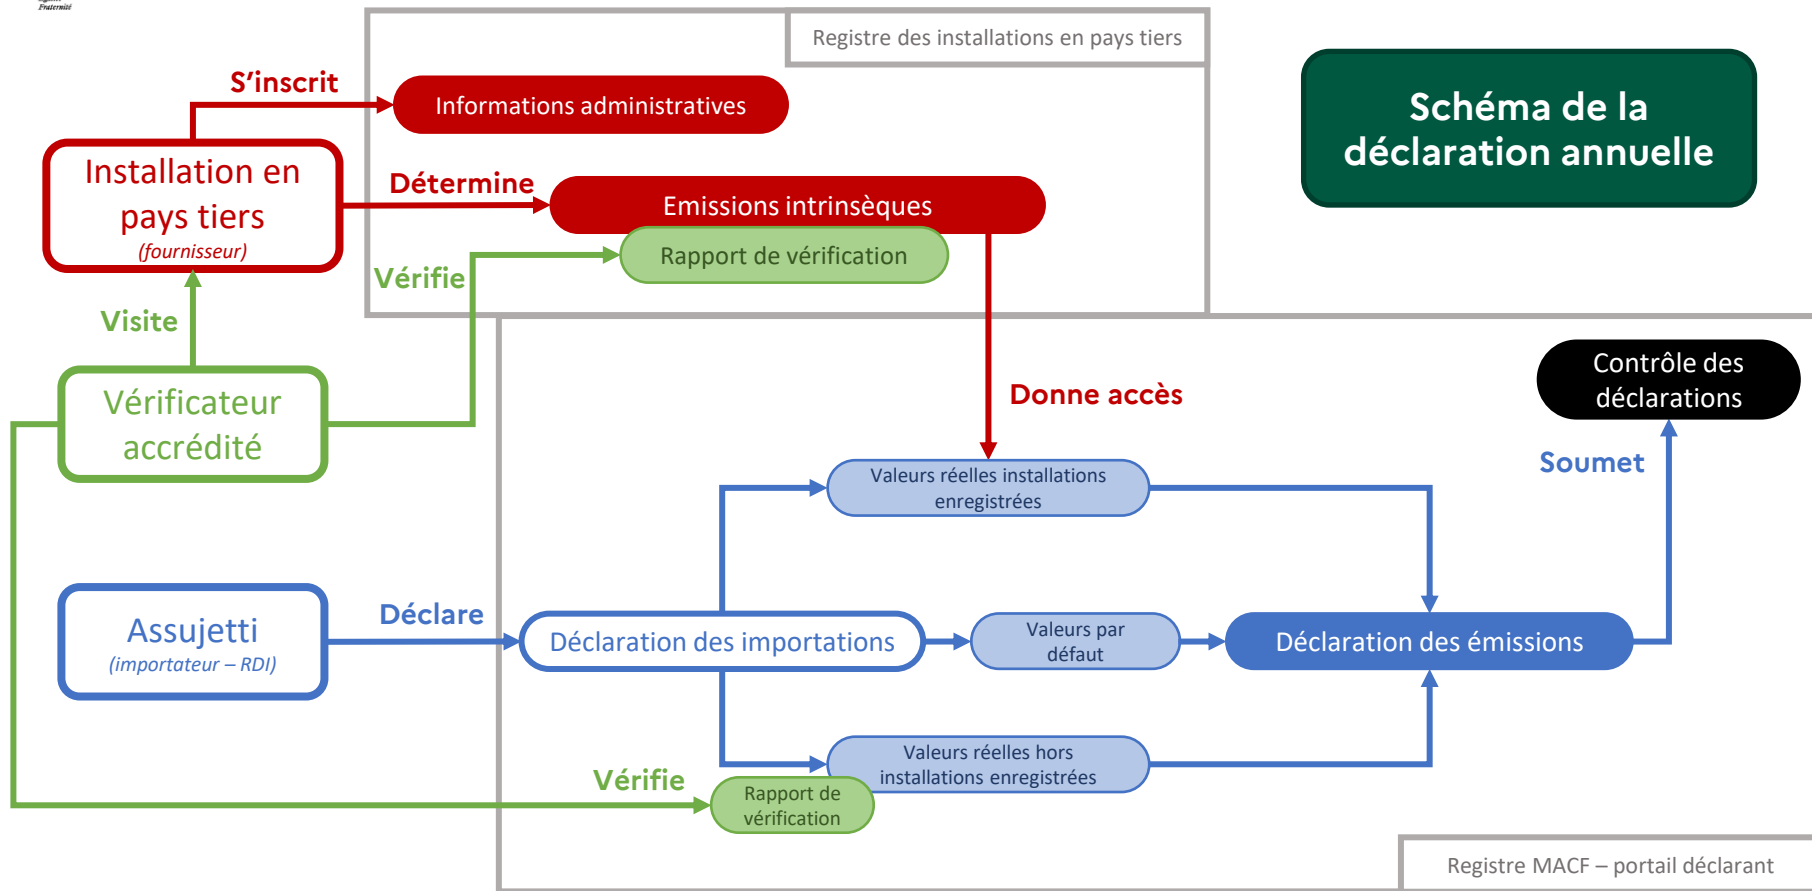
Fraternité

Registre des installations en pays tiers

Schéma de la déclaration annuelle

S'inscrit

Informations administratives

Installation en pays tiers
(fournisseur)

Détermine

Emissions intrinsèques

Rapport de vérification

Vérifie

Visite

Vérificateur accrédité

Donne accès

Contrôle des déclarations

Soumet

Valeurs réelles installations enregistrées

Assujetti
(importateur – RDI)

Déclare

Déclaration des importations

Valeurs par défaut

Déclaration des émissions

Valeurs réelles hors installations enregistrées

Vérifie

Rapport de vérification

Registre MACF – portail déclarant